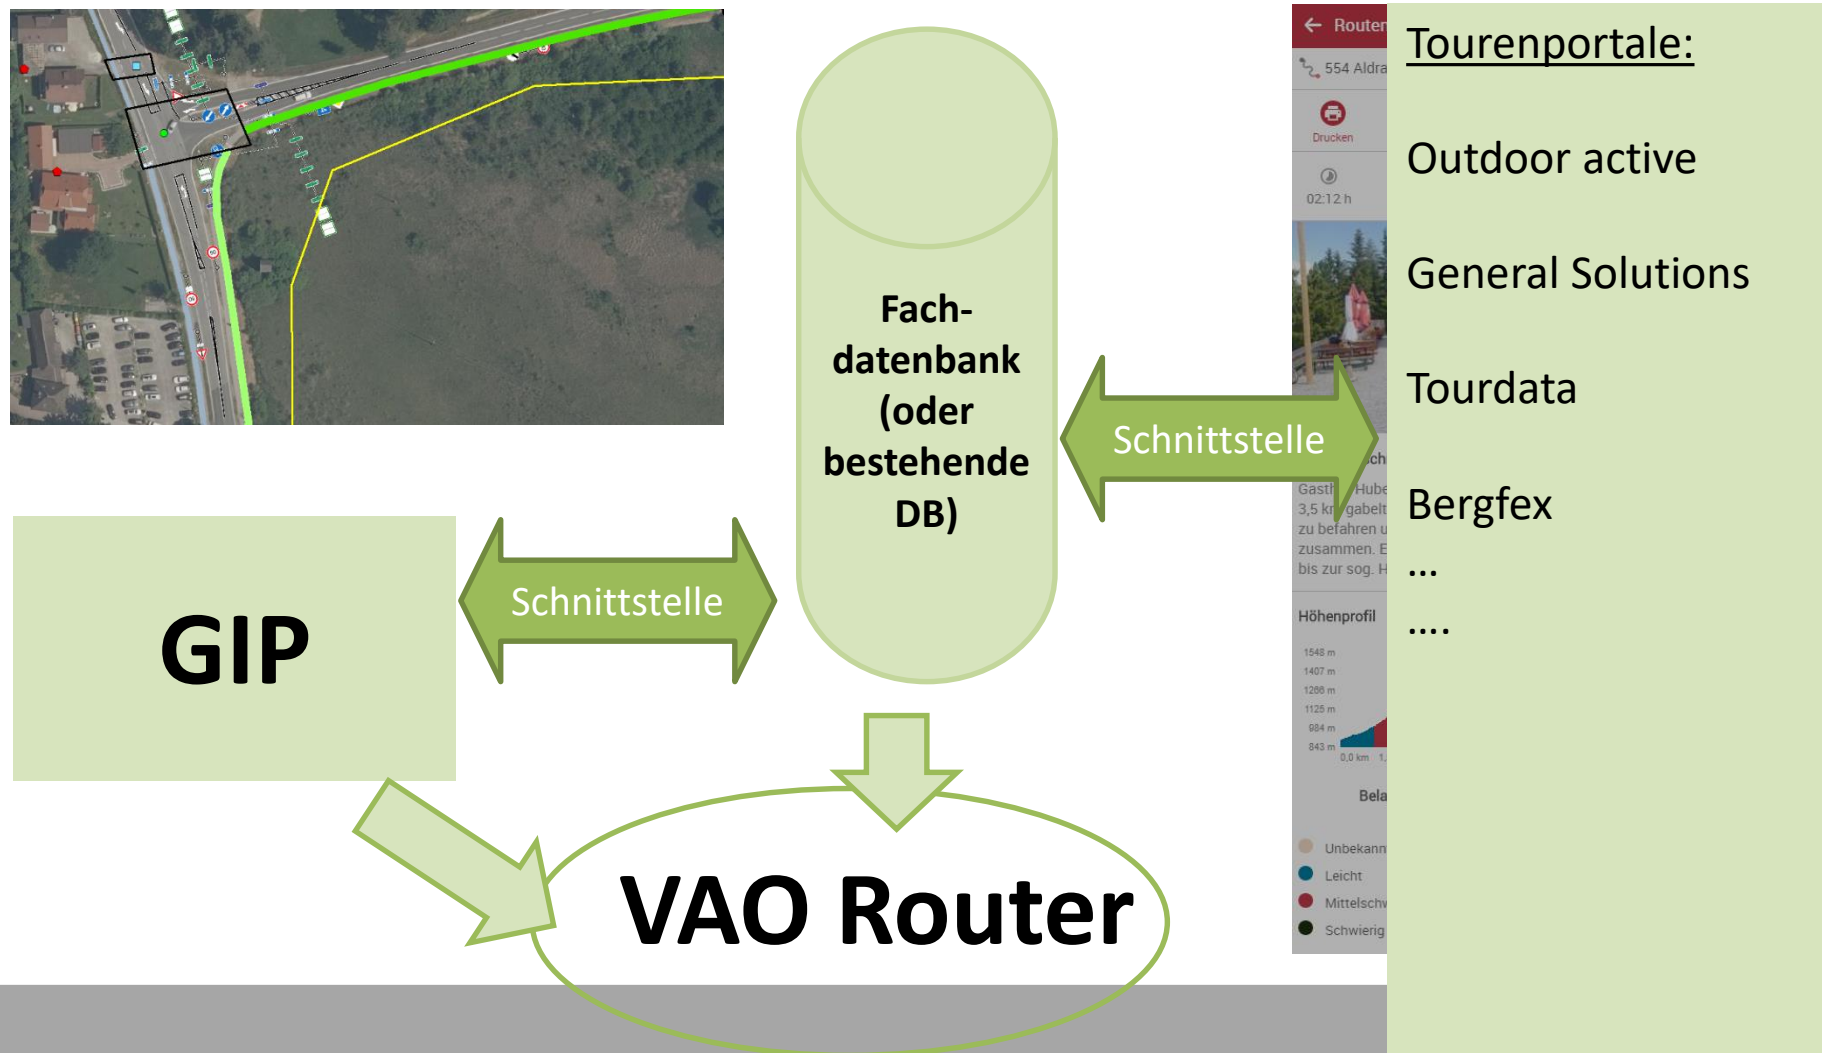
Fachdatenbank (oder bestehende DB)

Schnittstelle

GIP

Schnittstelle

VAO Router

Routen
554 Aldra
Drucken
02:12 h
Gastl Hube
3,5 km gabelt
zu befahren u
zusammen. E
bis zur sog. H
Höhenprofil
1548 m
1407 m
1266 m
1125 m
984 m
843 m
0,0 km 1,
Bela
Unbekann
Leicht
Mittelschw
Schwierig

Tourenportale:

Outdoor active

General Solutions

Tourdata

Bergfex

...

....